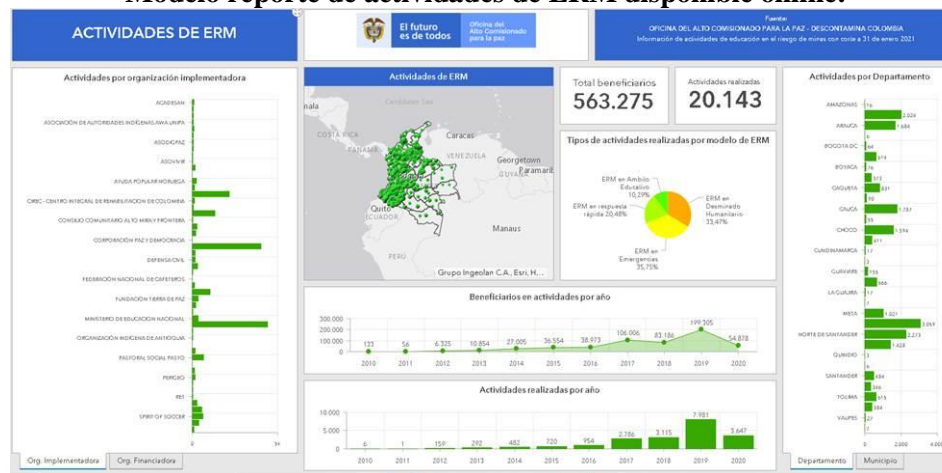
Modelo reporte de actividades de ERM disponible online.

ACTIVIDADES DE ERM

El futuro es de todos | Oficina del Alto Comisionado para la paz

Fuente:
OFICINA DEL ALTO COMISIONADO PARA LA PAZ - DESCONTAMINA COLOMBIA
Información de actividades de educación en el riesgo de minas con corte a 31 de enero 2021

Actividades por organización implementadora

ACNDEAN
ASOCIACIÓN DE AUTORIDADES INDÍGENAS AWA UNIPA
ASODIGPAZ
ASOVNIR
AYUDA POPULAR NORUEGA
CRIC - CENTRO INTEGRAL DE REHABILITACIÓN DE COLOMBIA
CONSEJO COMUNITARIO ALTO MIRA Y FRONTERA
CORPORACIÓN PAZ Y DEMOCRACIA
DEFENSA CIVIL
FEDERACIÓN NACIONAL DE CAFETEROS
FUNDACIÓN TIERRA DE PAZ
MINISTERIO DE EDUCACIÓN NACIONAL
ORGANIZACIÓN INDÍGENA DE ANTIOQUIA
PASTORAL SOCIAL PASTO
PERGEO
PEI
SPIRIT OF SOCCER

0 5k

Org. Implementadora | Org. Financiadora

Actividades de ERM

Caracas
Georgetown
Paramaribo
VENEZUELA
COSTA RICA
PANAMÁ
Quito
ECUADOR
PERU
Manaus
Grupo Ingeolan C.A., Esri, H...

Total beneficiarios
563.275

Actividades realizadas
20.143

Tipos de actividades realizadas por modelo de ERM

ERM en Ambito Educativo 10,29%
ERM en respuesta rápida 20,48%
ERM en Desminado Humanitario 33,47%
ERM en Emergencias 35,75%

Beneficiarios en actividades por año

300.000
200.000
100.000
0

123 | 56 | 6.325 | 10.854 | 27.005 | 36.554 | 36.973 | 106.006 | 83.186 | 199.305 | 54.878
2010 | 2011 | 2012 | 2013 | 2014 | 2015 | 2016 | 2017 | 2018 | 2019 | 2020

Actividades realizadas por año

10.000
5.000
0

6 | 1 | 159 | 292 | 482 | 720 | 954 | 2.786 | 3.115 | 7.981 | 3.647
2010 | 2011 | 2012 | 2013 | 2014 | 2015 | 2016 | 2017 | 2018 | 2019 | 2020

Actividades por Departamento

AMAZONAS 16
ARAUCA 2.024 1.684
BOGOTÁ DC 64 579
BOYACÁ 76 513
CAQUETÁ 831 409
CAUCA 1.787 55
CHOCÓ 1.594 611
CUNDINAMARCA 17
GUAVIARE 155 366
LA GUAJIRA 17 1
META 1.021 3.059
NORTE DE SANTANDER 2.273 1.428
QUINDÍO 3
SANTANDER 484 346
TOLIMA 515 384
VAUPÉS 27

0 2.000 4.000

Departamento | Municipio